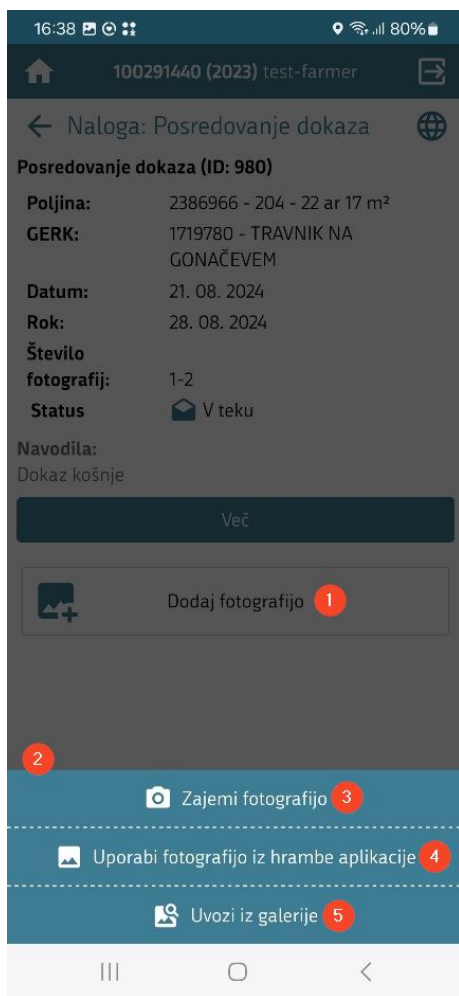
16:38 80%

100291440 (2023) test-farmer

Naloga: Posredovanje dokaza

Posredovanje dokaza (ID: 980)

| | |
|---|---|
| Poljina: | 2386966 - 204 - 22 ar 17 m² |
| GERK: | 1719780 - TRAVNIK NA GONAČEVEM |
| Datum: | 21. 08. 2024 |
| Rok: | 28. 08. 2024 |
| Število fotografij: | 1-2 |
| Status | V teku |

Navodila:
Dokaz košnje

Več

Dodaj fotografijo 1

2

Zajemi fotografijo 3

Uporabi fotografijo iz hrambe aplikacije 4

Uvozi iz galerije 5